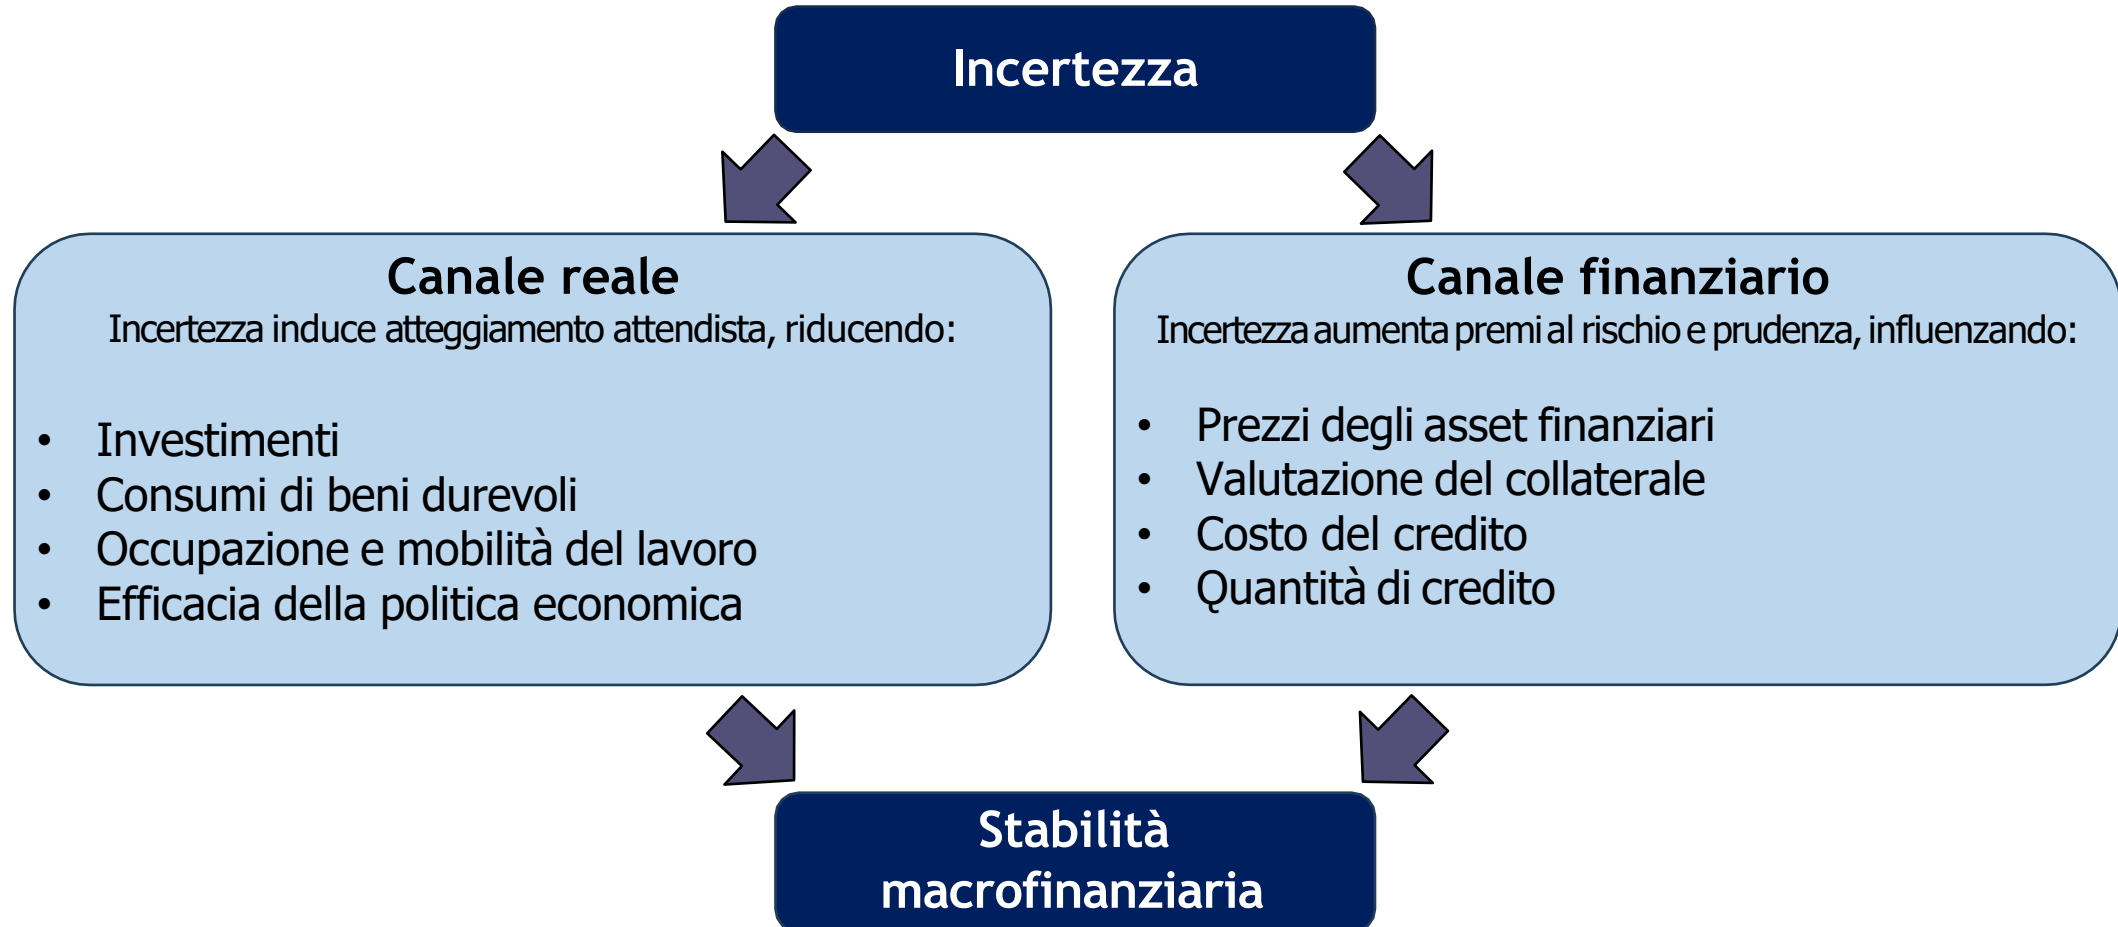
Incertezza

Canale reale
Incertezza induce atteggiamento attendista, riducendo:

- Investimenti
- Consumi di beni durevoli
- Occupazione e mobilità del lavoro
- Efficacia della politica economica

Canale finanziario
Incertezza aumenta premi al rischio e prudenza, influenzando:

- Prezzi degli asset finanziari
- Valutazione del collaterale
- Costo del credito
- Quantità di credito

Stabilità macrofinanziaria